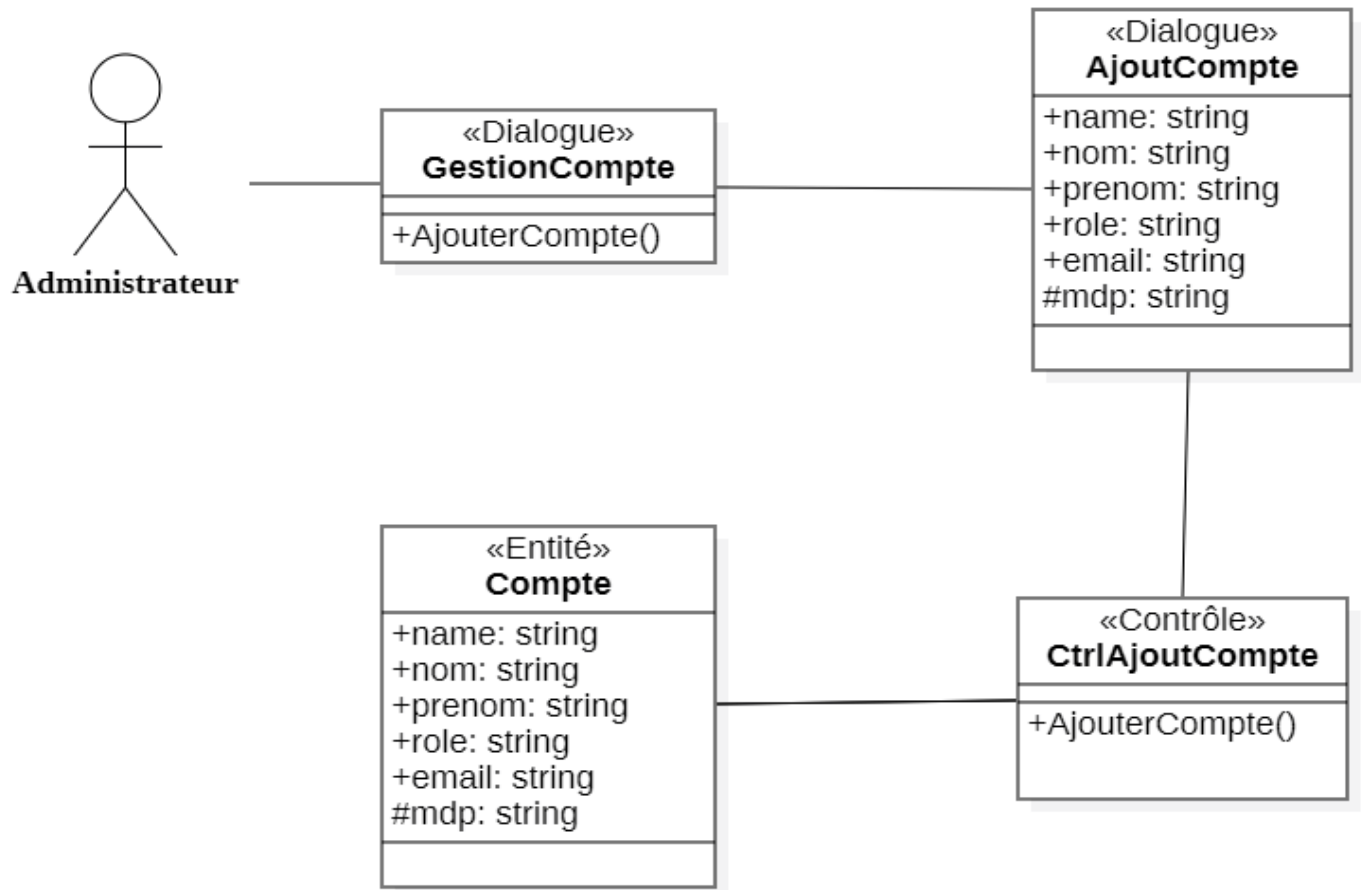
Administrateur

«Dialogue»
GestionCompte

+AjouterCompte()

«Dialogue»
AjoutCompte
+name: string
+nom: string
+prenom: string
+role: string
+email: string
#mdp: string

«Entité»
Compte
+name: string
+nom: string
+prenom: string
+role: string
+email: string
#mdp: string

«Contrôle»
CtrlAjoutCompte

+AjouterCompte()